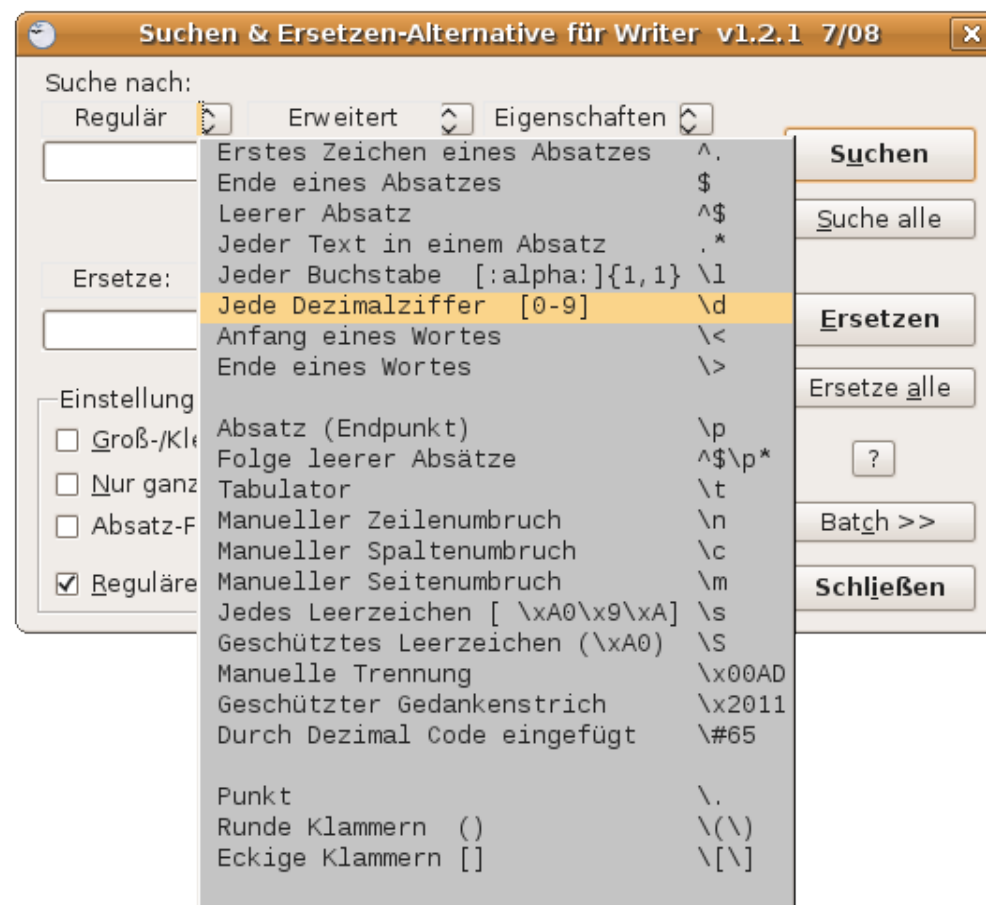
Suchen & Ersetzen-Alternative für Writer v1.2.1 7/08

Suche nach:

Regulär

Erweitert

Eigenschaften

Erstes Zeichen eines Absatzes ^.
Ende eines Absatzes $
Leerer Absatz ^$
Jeder Text in einem Absatz .*
Jeder Buchstabe [:alpha:]{1,1} \l
Jede Dezimalziffer [0-9] \d
Anfang eines Wortes \<
Ende eines Wortes \>

Absatz (Endpunkt) \p
Folge leerer Absätze ^$\p*
Tabulator \t
Manueller Zeilenumbruch \n
Manueller Spaltenumbruch \c
Manueller Seitenumbruch \m
Jedes Leerzeichen [ \xA0\x9\xA] \s
Geschütztes Leerzeichen (\xA0) \S
Manuelle Trennung \x00AD
Geschützter Gedankenstrich \x2011
Durch Dezimal Code eingefügt \#65

Punkt \.
Runde Klammern () \(\)
Eckige Klammern [] \[\]

Suchen

Suche alle

Ersetze:

Ersetzen

Ersetze alle

Einstellung

Groß-/Kle

Nur ganz

Absatz-F

Reguläre

?

Batch >>

Schließen